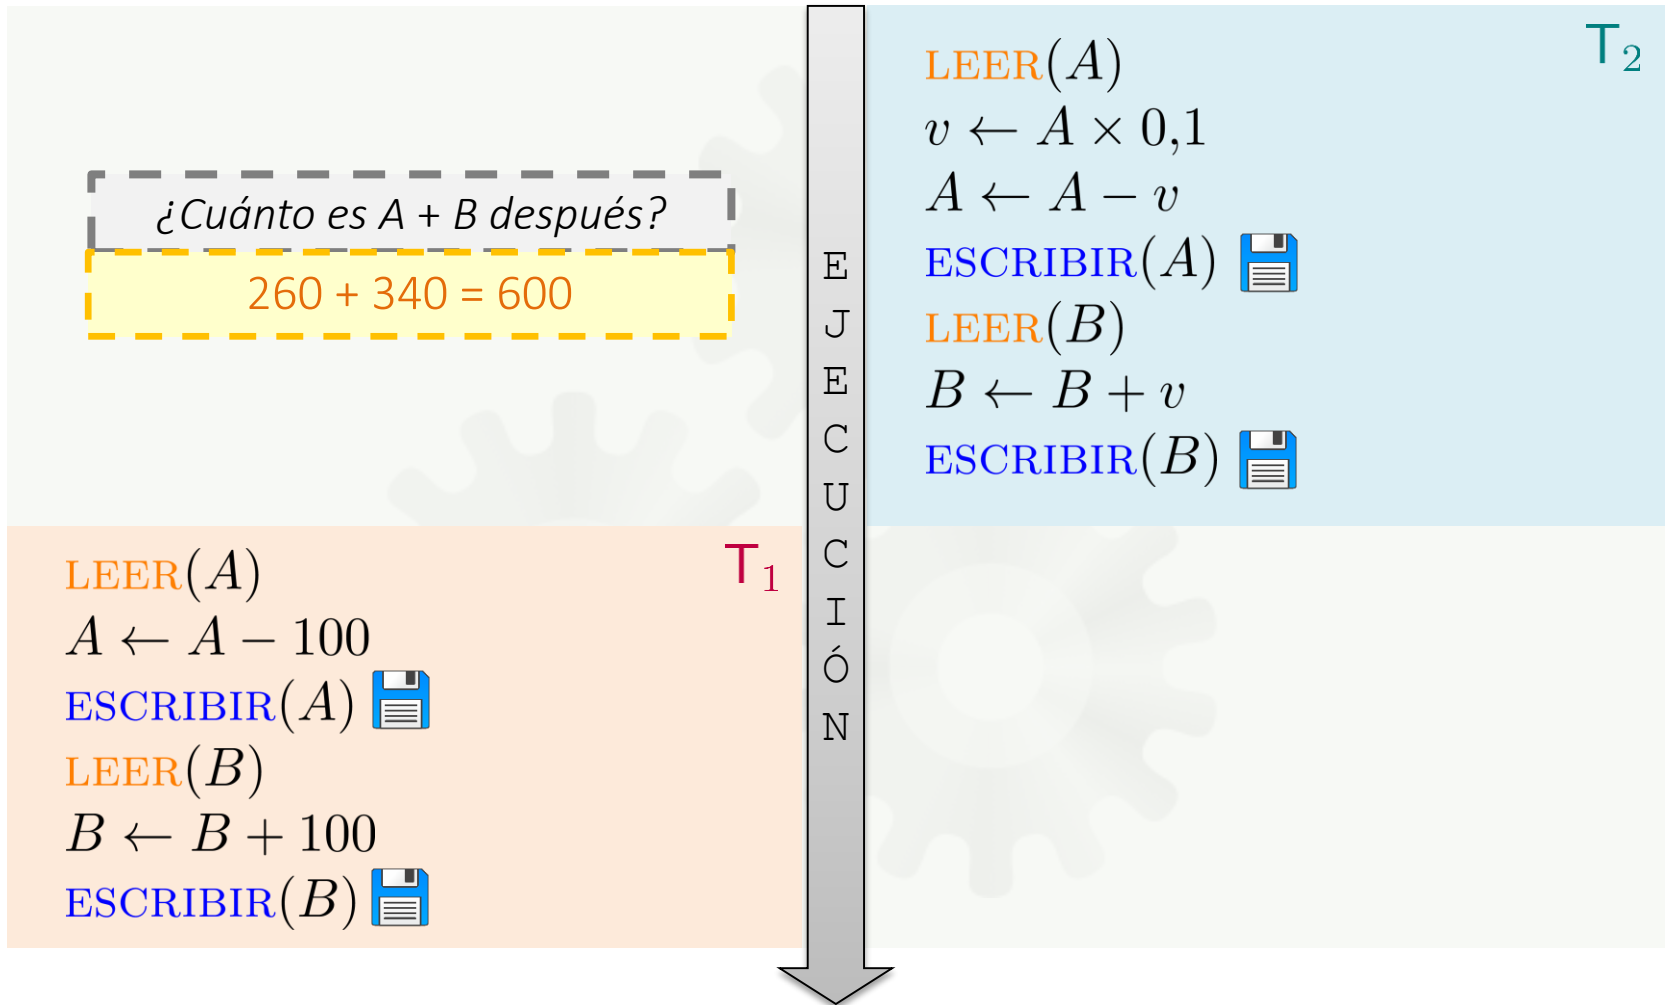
¿Cuánto es A + B después?

260 + 340 = 600

E
J
E
C
U
C
I
Ó
N

T$_2$

LEER$(A)$
$v \leftarrow A \times 0{,}1$
$A \leftarrow A - v$
ESCRIBIR$(A)$
LEER$(B)$
$B \leftarrow B + v$
ESCRIBIR$(B)$

T$_1$

LEER$(A)$
$A \leftarrow A - 100$
ESCRIBIR$(A)$
LEER$(B)$
$B \leftarrow B + 100$
ESCRIBIR$(B)$